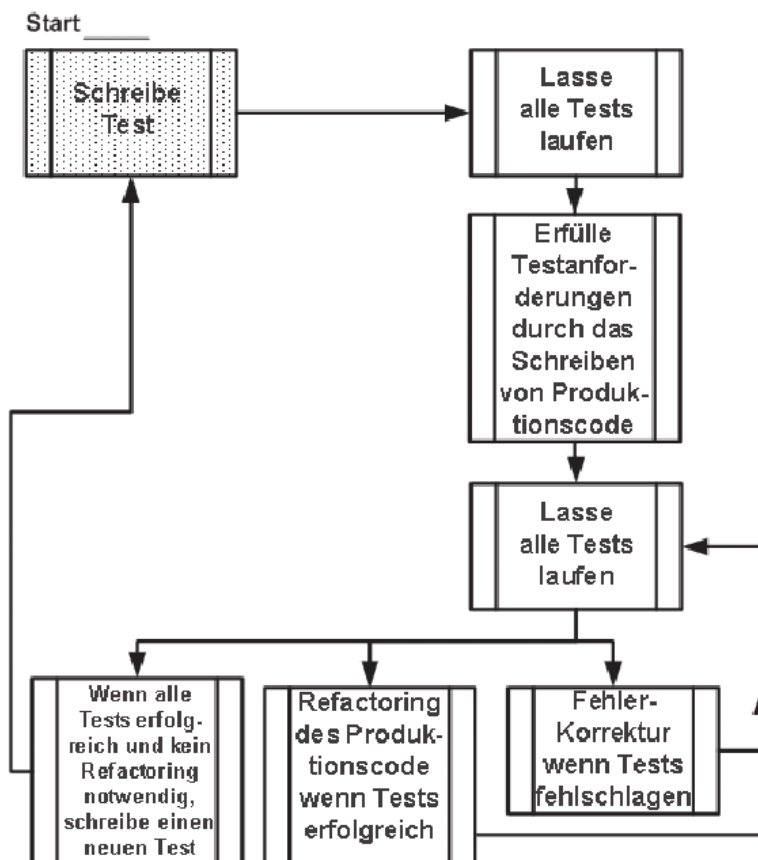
Start

Schreibe Test

Lasse alle Tests laufen

Erfülle Testanforderungen durch das Schreiben von Produktionscode

Lasse alle Tests laufen

Wenn alle Tests erfolgreich und kein Refactoring notwendig, schreibe einen neuen Test

Refactoring des Produktionscode wenn Tests erfolgreich

Fehler-Korrektur wenn Tests fehlschlagen